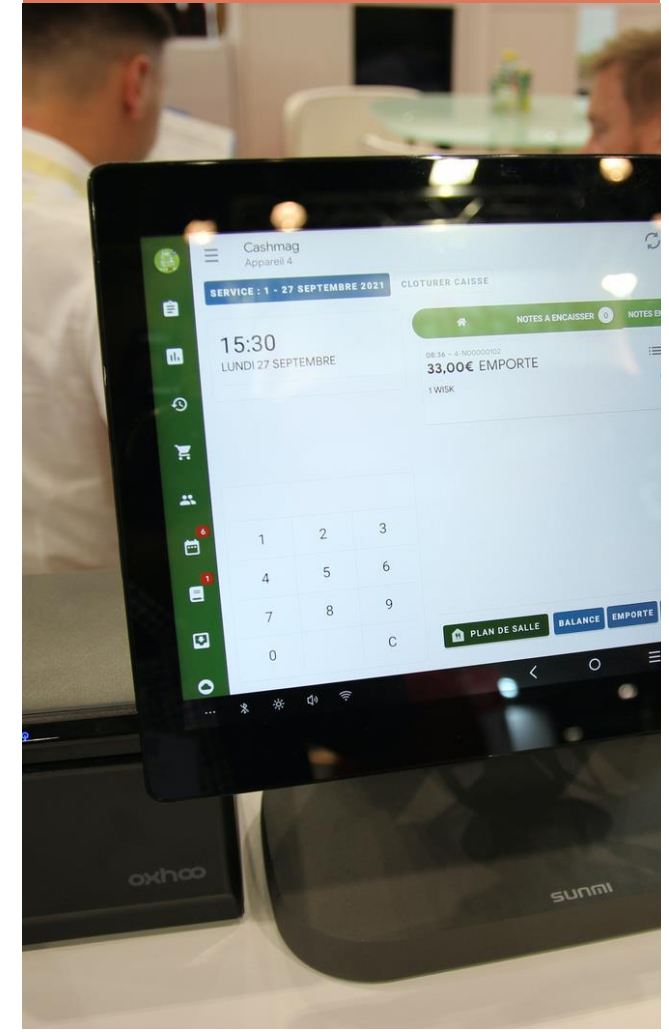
Cashmag
Appareil 4

SERVICE : 1 - 27 SEPTEMBRE 2021

CLOTURER CAISSE

15:30
LUNDI 27 SEPTEMBRE

NOTES A ENCAISSER 0

NOTES EN

08:36 - 4-N00000102
33,00€ EMPORTE
1 WISK

1 2 3
4 5 6
7 8 9
0 C

6
1

PLAN DE SALLE

BALANCE

EMPORTE

oxhoo

SUNMI